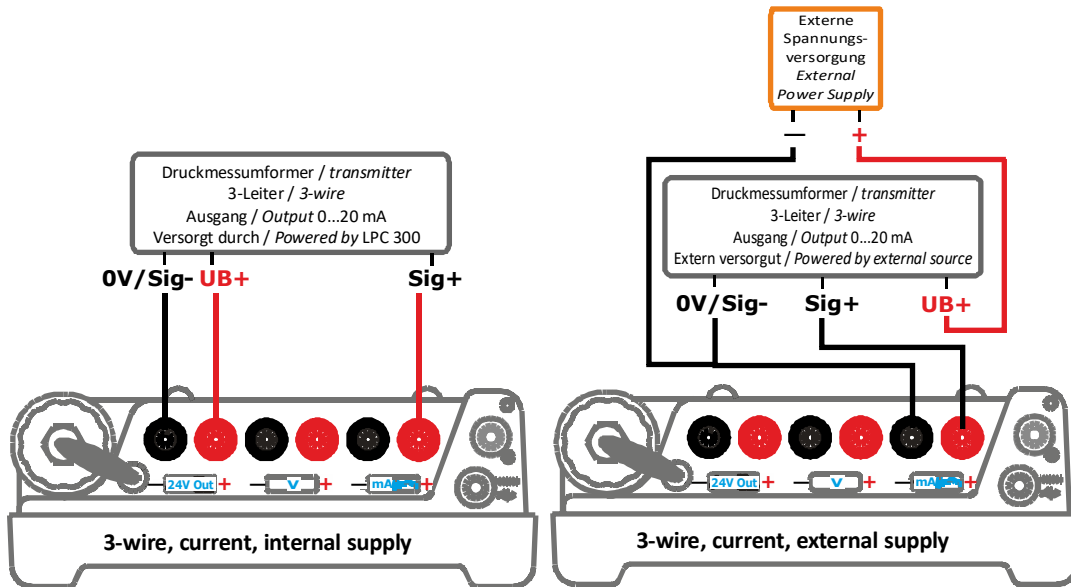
Externe Spannungs-versorgung
*External Power Supply*

–
+

Druckmessumformer / *transmitter*
3-Leiter / *3-wire*
Ausgang / *Output* 0...20 mA
Versorgt durch / *Powered by* LPC 300

0V/Sig-
UB+
Sig+

24V Out +
– V +
– mA +

3-wire, current, internal supply

Druckmessumformer / *transmitter*
3-Leiter / *3-wire*
Ausgang / *Output* 0...20 mA
Extern versorgut / *Powered by external source*

0V/Sig-
Sig+
UB+

24V Out +
– V +
– mA +

3-wire, current, external supply